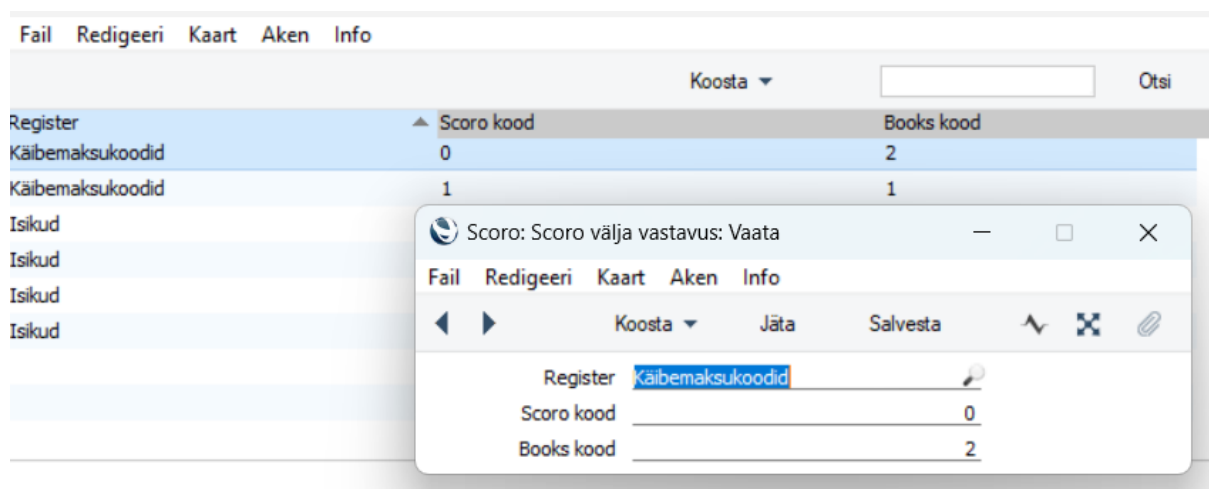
Fail Redigeeri Kaart Aken Info

Koosta ▾ Otsi

| Register | Scoro kood | Books kood |
|---|---|---|
| Käibemaksukoodid | 0 | 2 |
| Käibemaksukoodid | 1 | 1 |
| Isikud | | |
| Isikud | | |
| Isikud | | |
| Isikud | | |

Scoro: Scoro välja vastavus: Vaata

Fail Redigeeri Kaart Aken Info

Koosta ▾ Jäta Salvesta

Register Käibemaksukoodid

Scoro kood 0

Books kood 2